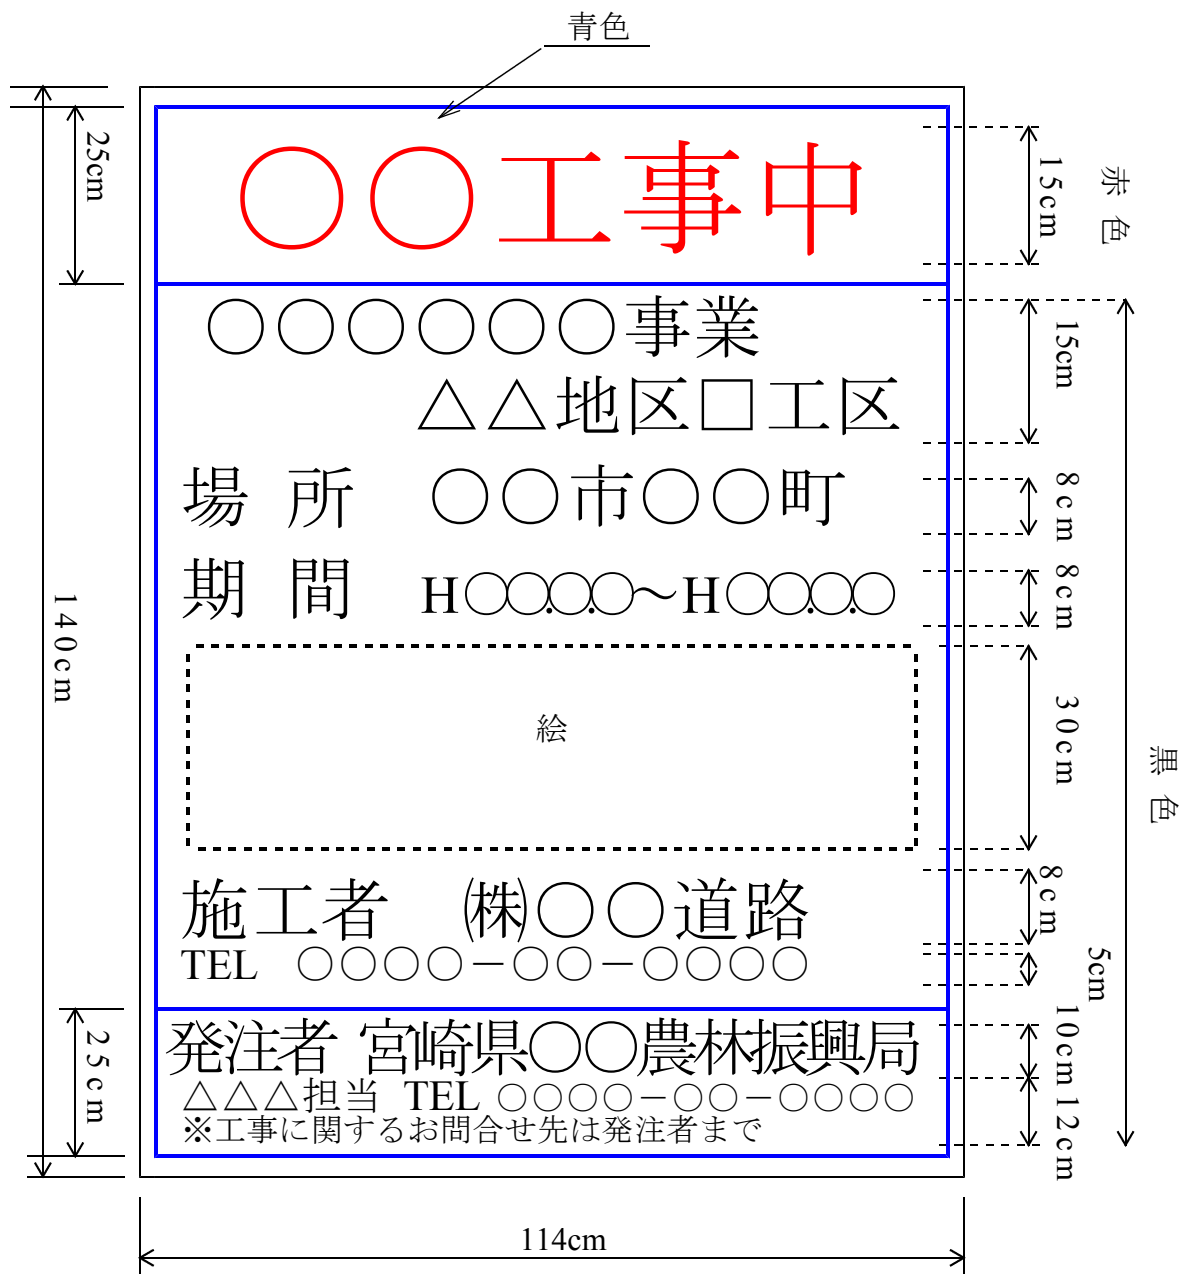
青色

25cm

○○工事中

15cm

赤色

○○○○○○事業

△△地区□工区

15cm

場 所 ○○市○○町

8cm

期 間 H○○.○.○～H○○.○.○

8cm

絵

30cm

140cm

黒色

施工者 ㈱○○道路

8cm

TEL ○○○○－○○－○○○○

5cm

25cm

発注者 宮崎県○○農林振興局

10cm

△△△担当 TEL ○○○○－○○－○○○○

※工事に関するお問合せ先は発注者まで

12cm

114cm